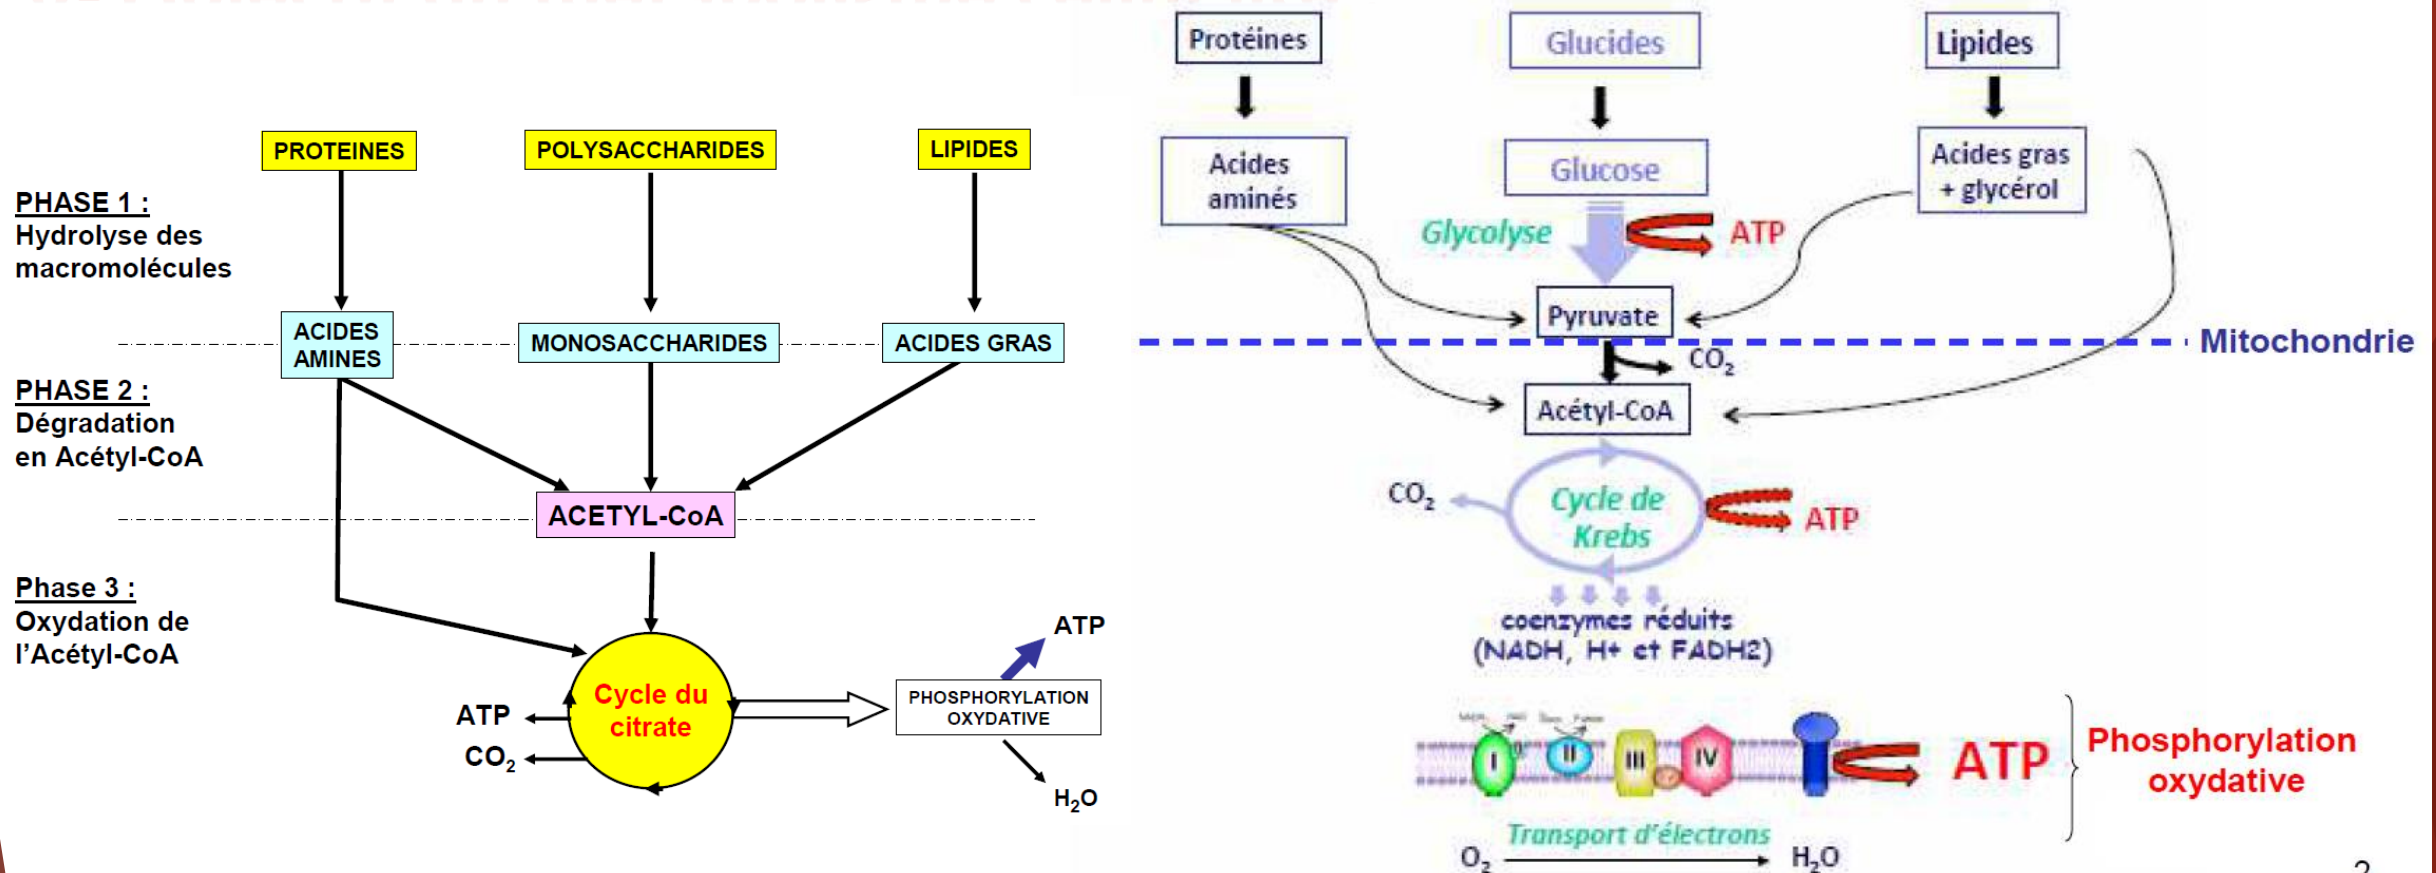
PROTEINES

POLYSACCHARIDES

LIPIDES

PHASE 1 :
Hydrolyse des macromolécules

ACIDES AMINES

MONOSACCHARIDES

ACIDES GRAS

PHASE 2 :
Dégradation en Acétyl-CoA

ACETYL-CoA

Phase 3 :
Oxydation de l'Acétyl-CoA

Cycle du citrate

ATP

$CO_2$

PHOSPHORYLATION OXYDATIVE

ATP

$H_2O$

Protéines

Glucides

Lipides

Acides aminés

Glucose

Acides gras + glycérol

Glycolyse

ATP

Pyruvate

Mitochondrie

$CO_2$

Acétyl-CoA

$CO_2$

Cycle de Krebs

ATP

coenzymes réduits (NADH, H+ et FADH2)

I

II

III

IV

ATP

Phosphorylation oxydative

Transport d'électrons

$O_2$

$H_2O$

2